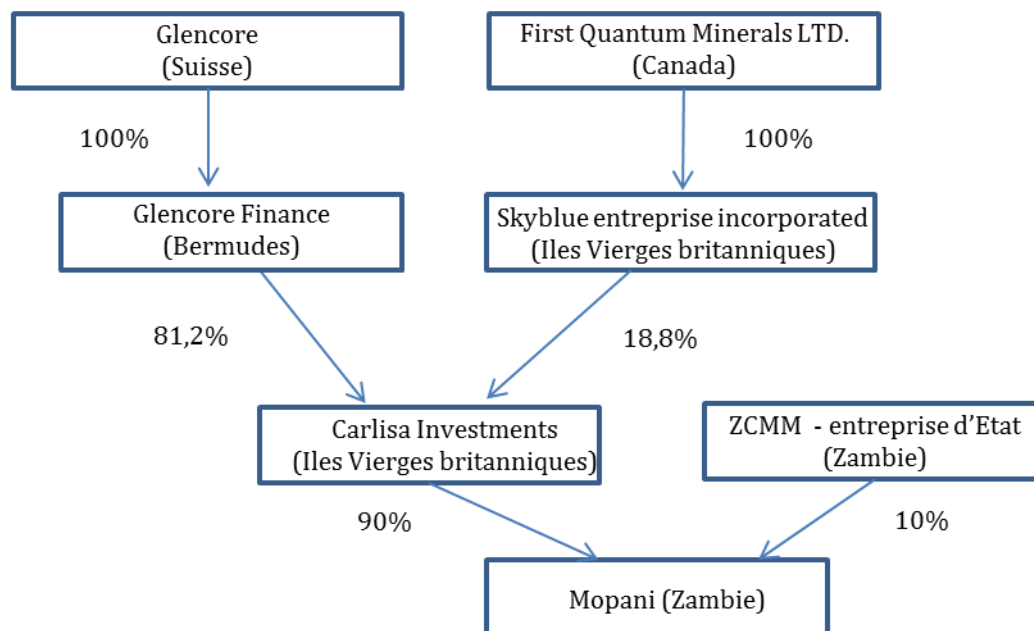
Glencore
(Suisse)

First Quantum Minerals LTD.
(Canada)

100%

100%

Glencore Finance
(Bermudes)

Skyblue entreprise incorporated
(Iles Vierges britanniques)

81,2%

18,8%

Carlisa Investments
(Iles Vierges britanniques)

ZCMM - entreprise d'Etat
(Zambie)

90%

10%

Mopani (Zambie)